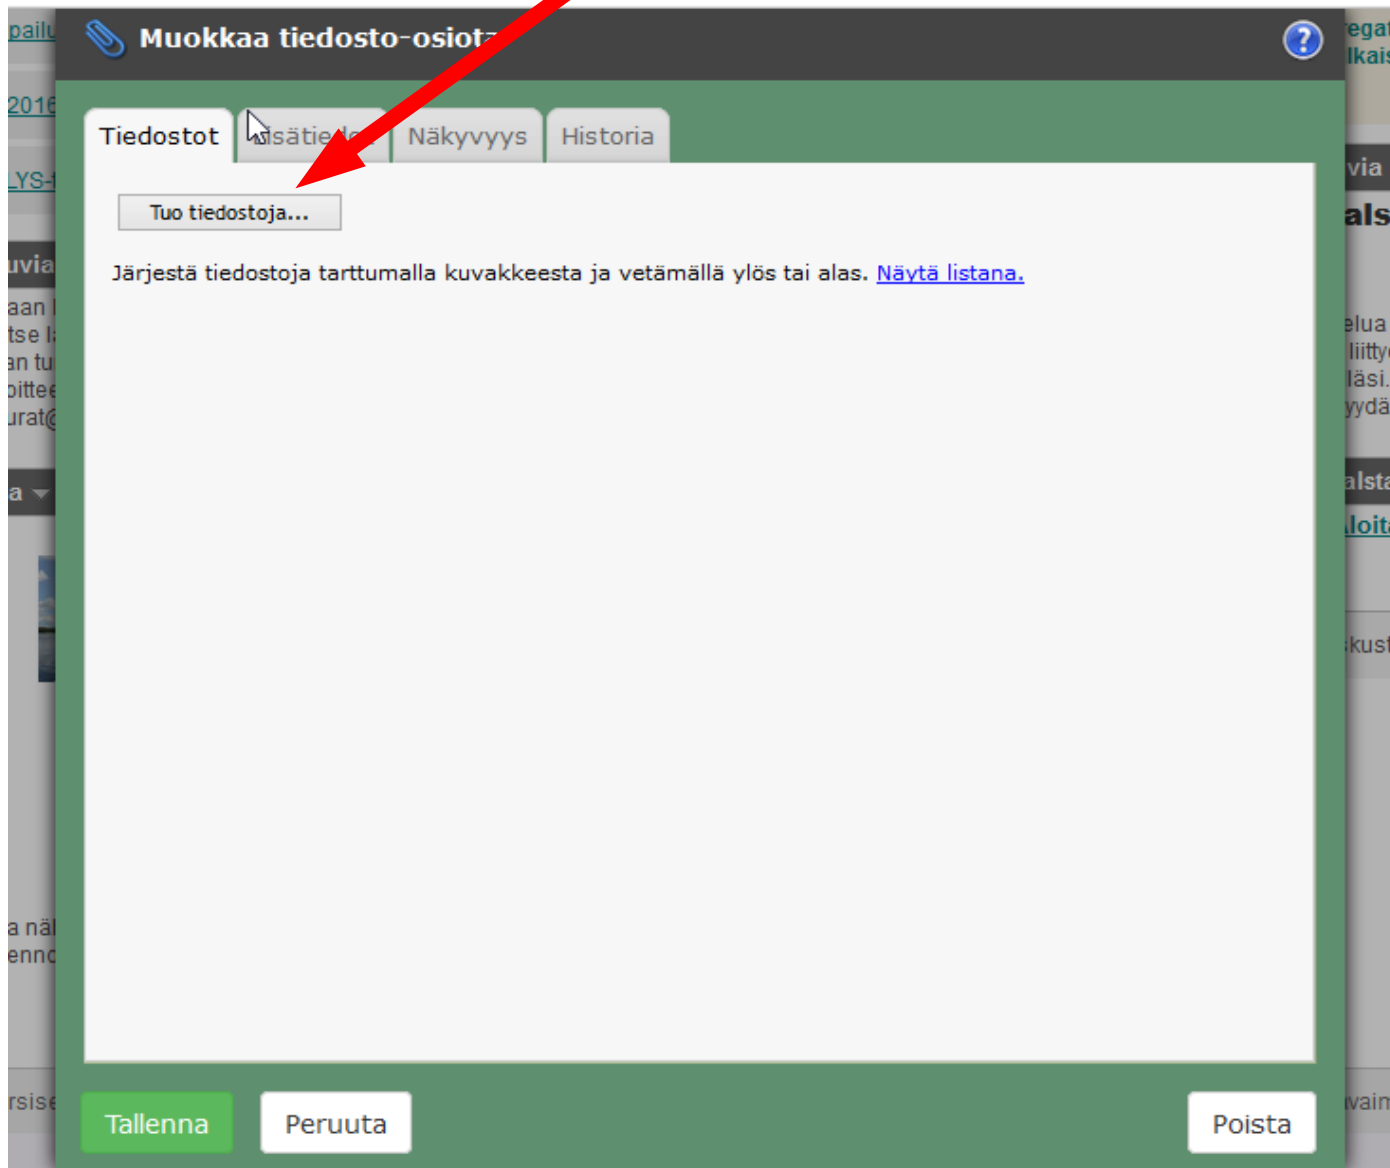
paili
2016
LYS-
uvia
aan
tse l
an tu
pitte
urat@
a
a näl
enno
rsise

Muokkaa tiedosto-osiot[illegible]

Tiedostot
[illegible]sätie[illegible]
Näkyvyys
Historia

Tuo tiedostoja...

Järjestä tiedostoja tarttumalla kuvakkeesta ja vetämällä ylös tai alas. Näytä listana.

Tallenna
Peruuta
Poista

rega
lkais
via
als
elua
liitty
läsi.
yydä
alsta
loit
kus
vain